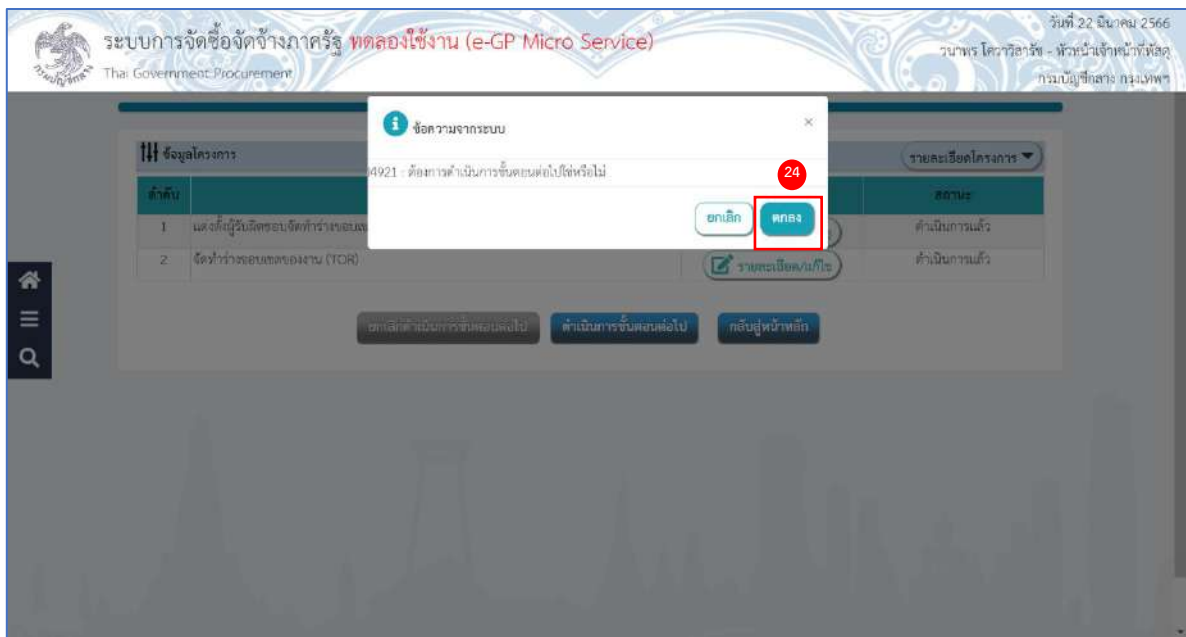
ระบบการจัดซื้อจัดจ้างภาครัฐ ทดลองใช้งาน (e-GP Micro Service)
Thai Government Procurement

วันที่ 22 มีนาคม 2566
วนาพร โควาวิลาร์ช - หัวหน้าเจ้าหน้าที่พัสดุ
กรมบัญชีกลาง กรุงเทพฯ

ข้อมูลโครงการ

รายละเอียดโครงการ

| ลำดับ | | | สถานะ |
|---|---|---|---|
| 1 | แต่งตั้งผู้รับผิดชอบจัดทำร่างขอบเขต | | ดำเนินการแล้ว |
| 2 | จัดทำร่างขอบเขตของงาน (TOR) | รายละเอียด/แก้ไข | ดำเนินการแล้ว |

ยกเลิกดำเนินการขั้นตอนต่อไป
ดำเนินการขั้นตอนต่อไป
กลับสู่หน้าหลัก

ข้อความจากระบบ
×
4921 : ต้องการดำเนินการขั้นตอนต่อไปใช่หรือไม่
24
ยกเลิก
ตกลง